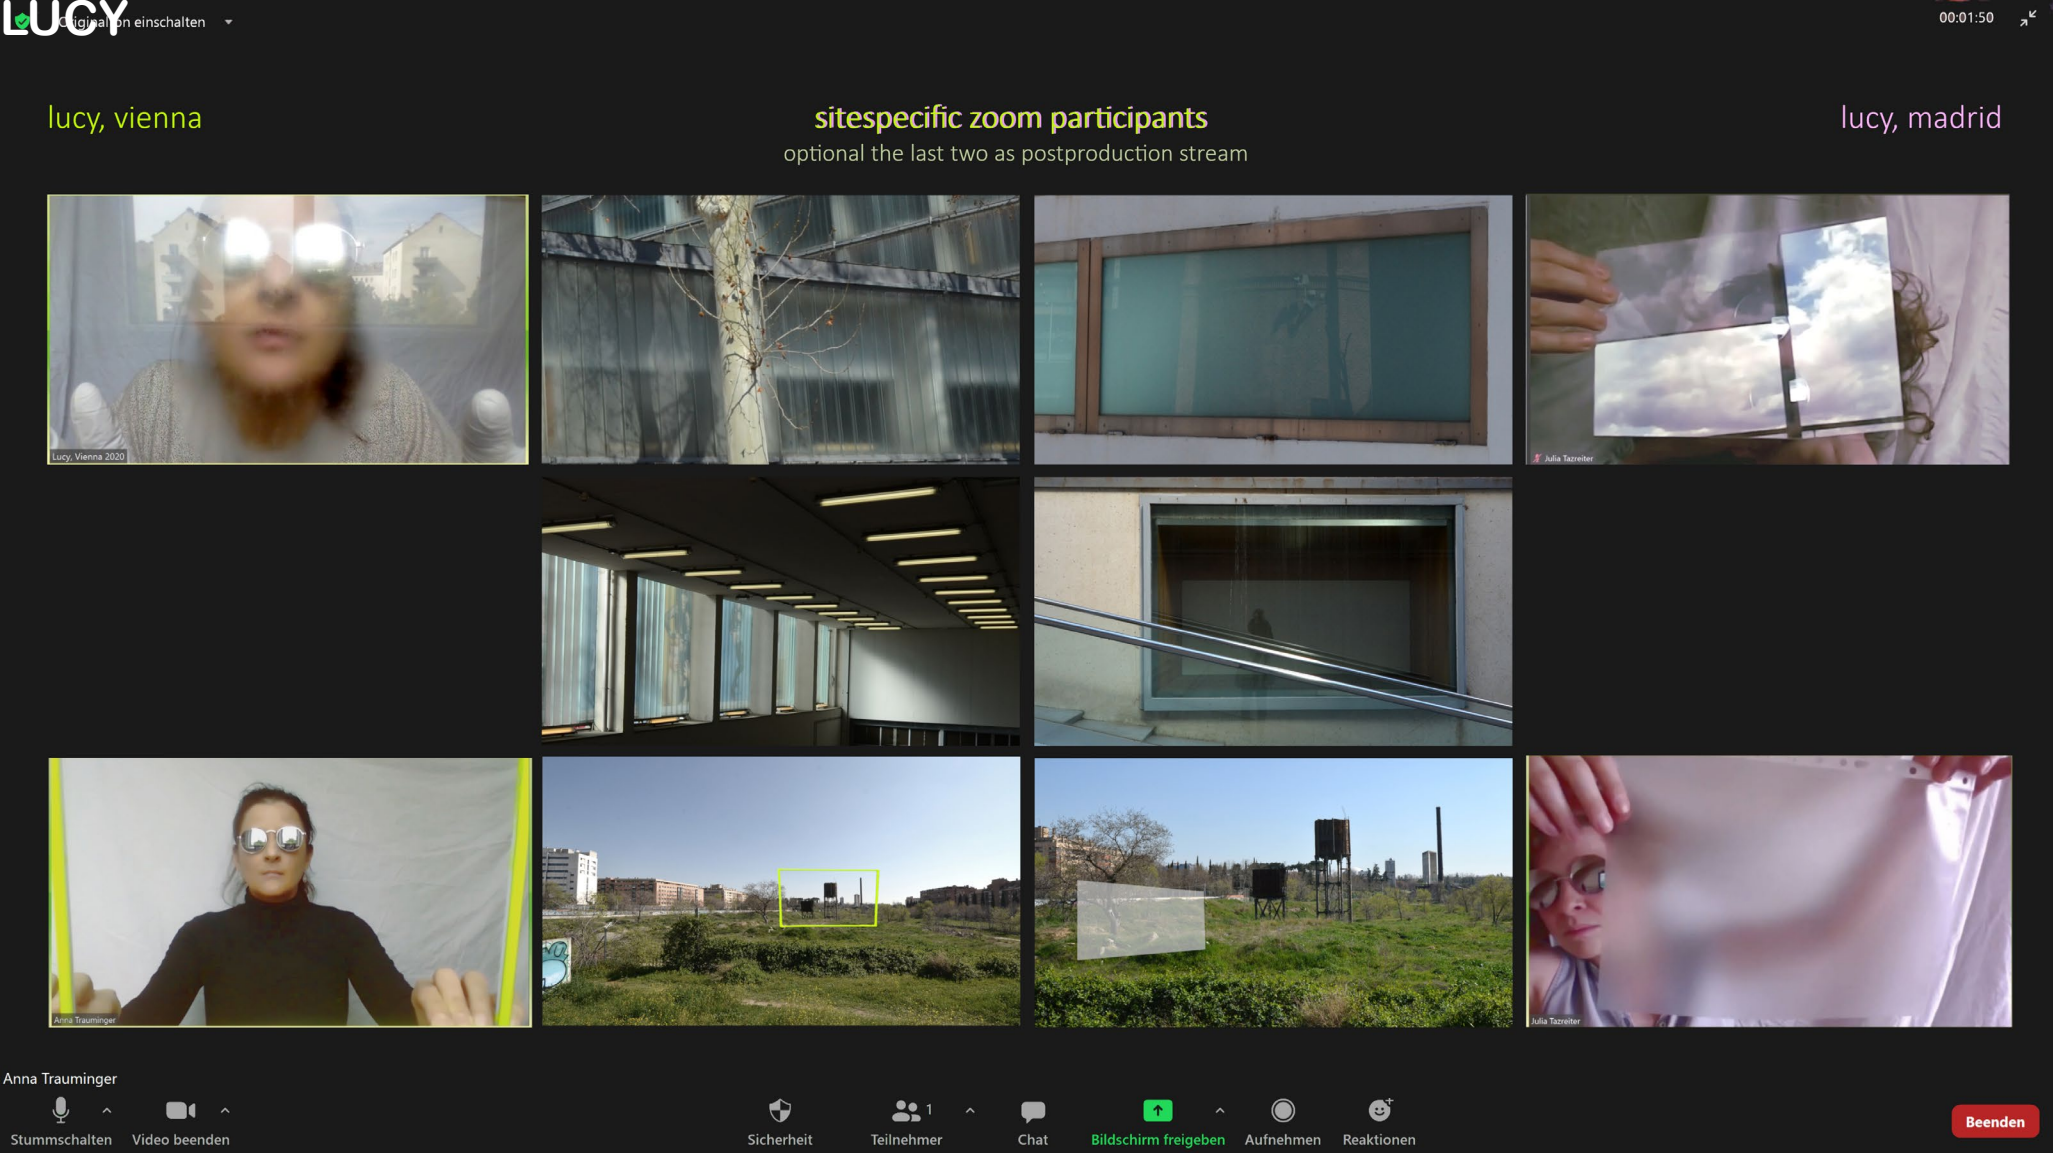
LUCY Originalton einschalten

00:01:50

lucy, vienna

sitespecific zoom participants
optional the last two as postproduction stream

lucy, madrid

Lucy, Vienna 2020

Julia Tazreiter

Anna Trauminger

Julia Tazreiter

Anna Trauminger

Stummschalten Video beenden Sicherheit Teilnehmer 1 Chat Bildschirm freigeben Aufnehmen Reaktionen Beenden